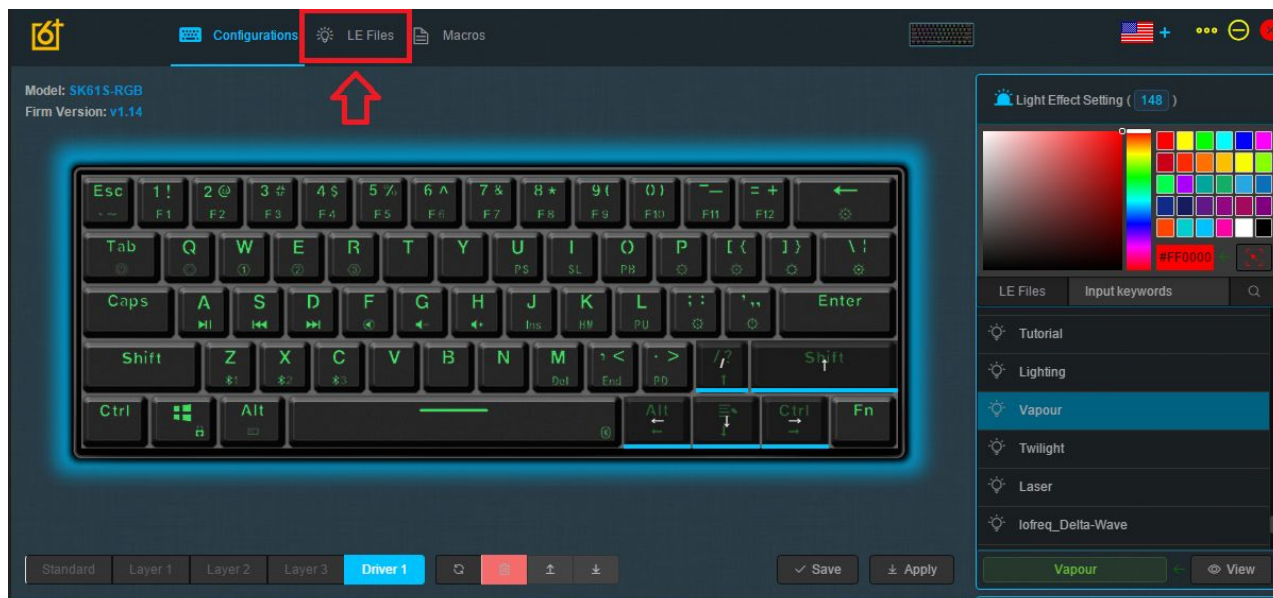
Configurations LE Files Macros

Model: SK61S-RGB
Firm Version: v1.14

Esc 1 ! F1 2 @ F2 3 # F3 4 $ F4 5 % F5 6 ^ F6 7 & F7 8 * F8 9 ( F9 0 ) F10 - _ F11 = + F12 ←
Tab Q W E R T Y U PS I SL O PB P [ { ] } \ |
Caps A S D F G H J Ins K HM L PU ; : ' "  Enter
Shift Z X C V B N M Del , < End . > PD / ? ↑ Shift ↑
Ctrl Alt Alt ← ↓ Ctrl → Fn

Light Effect Setting ( 148 )
#FF0000
LE Files Input keywords
Tutorial
Lighting
Vapour
Twilight
Laser
lofreq_Delta-Wave

Standard Layer 1 Layer 2 Layer 3 Driver 1
Save Apply
Vapour View